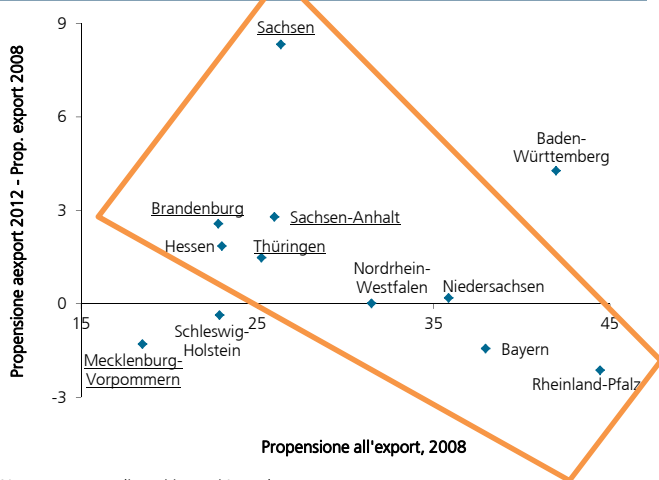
9
6
3
0
-3
15
25
35
45

Propensione aexport 2012 - Prop. export 2008

Sachsen
Baden-Württemberg
Brandenburg
Sachsen-Anhalt
Hessen
Thüringen
Nordrhein-Westfalen
Niedersachsen
Schleswig-Holstein
Mecklenburg-Vorpommern
Bayern
Rheinland-Pfalz

Propensione all'export, 2008